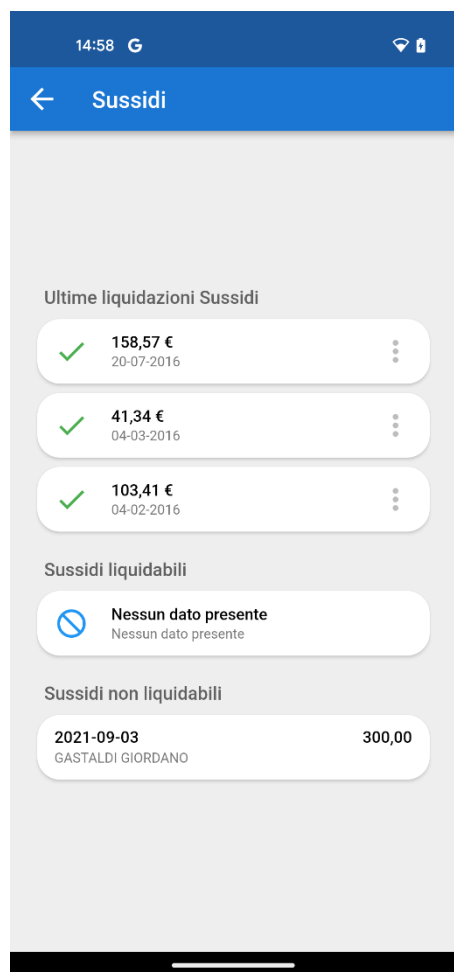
14:58 G

Sussidi

Ultime liquidazioni Sussidi

158,57 €
20-07-2016

41,34 €
04-03-2016

103,41 €
04-02-2016

Sussidi liquidabili

Nessun dato presente
Nessun dato presente

Sussidi non liquidabili

2021-09-03
GASTALDI GIORDANO
300,00